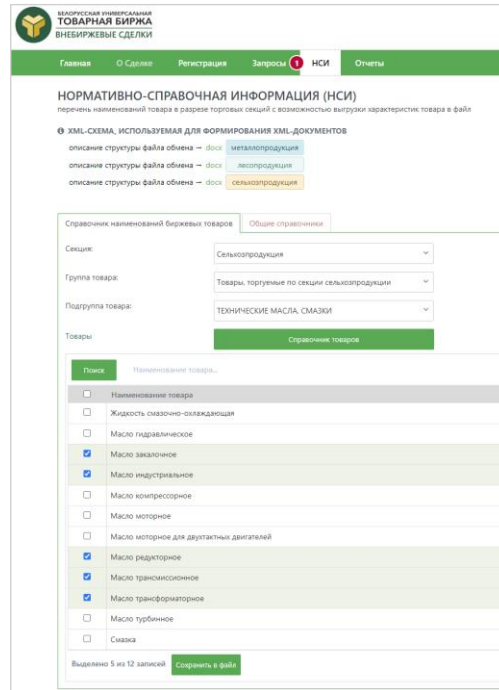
БЕЛОРУССКАЯ УНИВЕРСАЛЬНАЯ
ТОВАРНАЯ БИРЖА
ВНЕБИРЖЕВЫЕ СДЕЛКИ

Главная | О Сделке | Регистрация | Запросы 1 | НСИ | Отчеты

НОРМАТИВНО-СПРАВОЧНАЯ ИНФОРМАЦИЯ (НСИ)
перечень наименований товара в разрезе торговых секций с возможностью выгрузки характеристик товара в файл

XML-СХЕМА, ИСПОЛЬЗУЕМАЯ ДЛЯ ФОРМИРОВАНИЯ XML-ДОКУМЕНТОВ
описание структуры файла обмена → docx металлопродукция
описание структуры файла обмена → docx лесопродукция
описание структуры файла обмена → docx сельхозпродукция

Справочник наименований биржевых товаров | Общие справочники

Секция: Сельхозпродукция
Группа товара: Товары, торгуемые по секции сельхозпродукции
Подгруппа товара: ТЕХНИЧЕСКИЕ МАСЛА, СМАЗКИ
Товары | Справочник товаров

Поиск | Наименование товара...

| | Наименование товара |
|---|---|
| ☐ | Жидкость смазочно-охлаждающая |
| ☐ | Масло гидравлическое |
| ☑ | Масло закалочное |
| ☑ | Масло индустриальное |
| ☐ | Масло компрессорное |
| ☐ | Масло моторное |
| ☐ | Масло моторное для двухтактных двигателей |
| ☑ | Масло редукторное |
| ☑ | Масло трансмиссионное |
| ☑ | Масло трансформаторное |
| ☐ | Масло турбинное |
| ☐ | Смазка |

Выделено 5 из 12 записей | Сохранить в файл